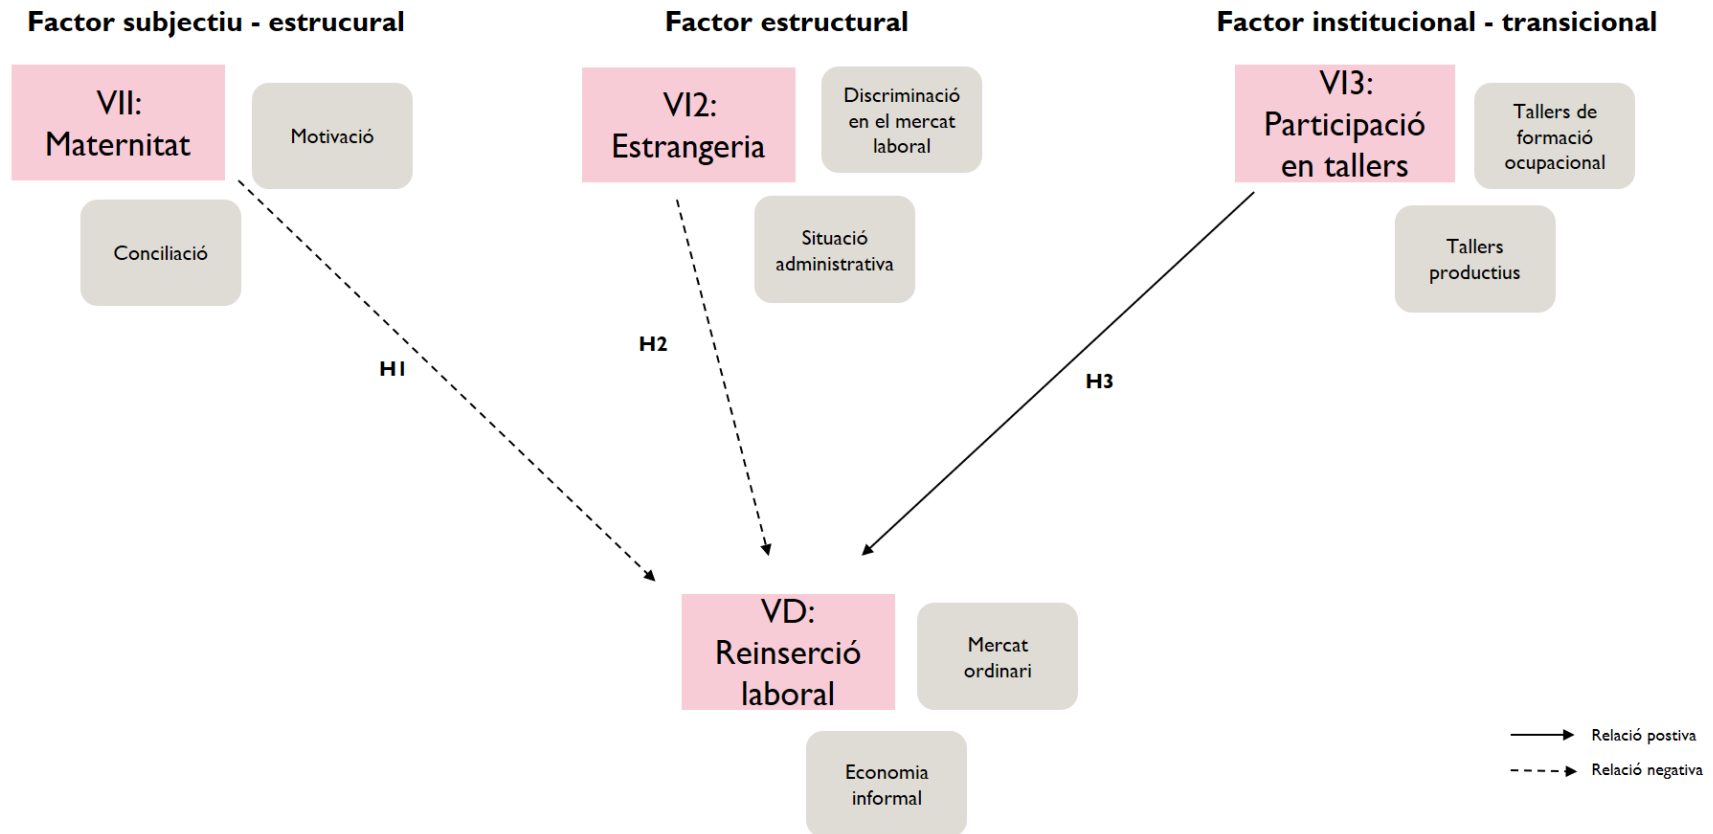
Factor subjectiu - estrucural

Factor estructural

Factor institucional - transicional

VI1: Maternitat

Motivació

Conciliació

VI2: Estrangeria

Discriminació en el mercat laboral

Situació administrativa

VI3: Participació en tallers

Tallers de formació ocupacional

Tallers productius

H1

H2

H3

VD: Reinserció laboral

Mercat ordinari

Economia informal

Relació postiva

Relació negativa